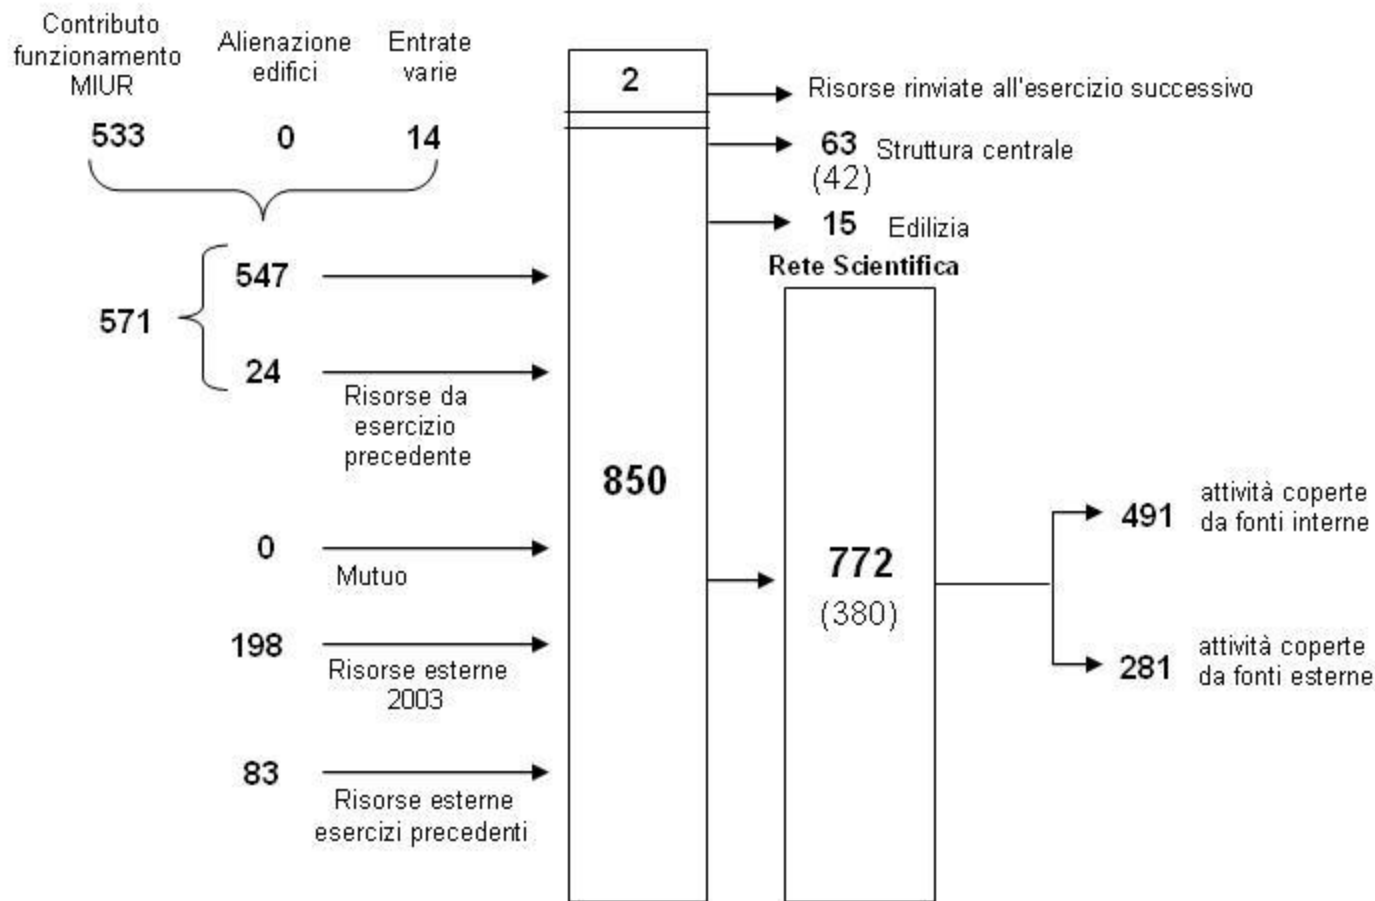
Contributo funzionamento MIUR
Alienazione edifici
Entrate varie
533
0
14
571
547
24
Risorse da esercizio precedente
0
Mutuo
198
Risorse esterne 2003
83
Risorse esterne esercizi precedenti
2
850
Risorse rinviate all'esercizio successivo
63 Struttura centrale
(42)
15 Edilizia
Rete Scientifica
772
(380)
491 attività coperte da fonti interne
281 attività coperte da fonti esterne